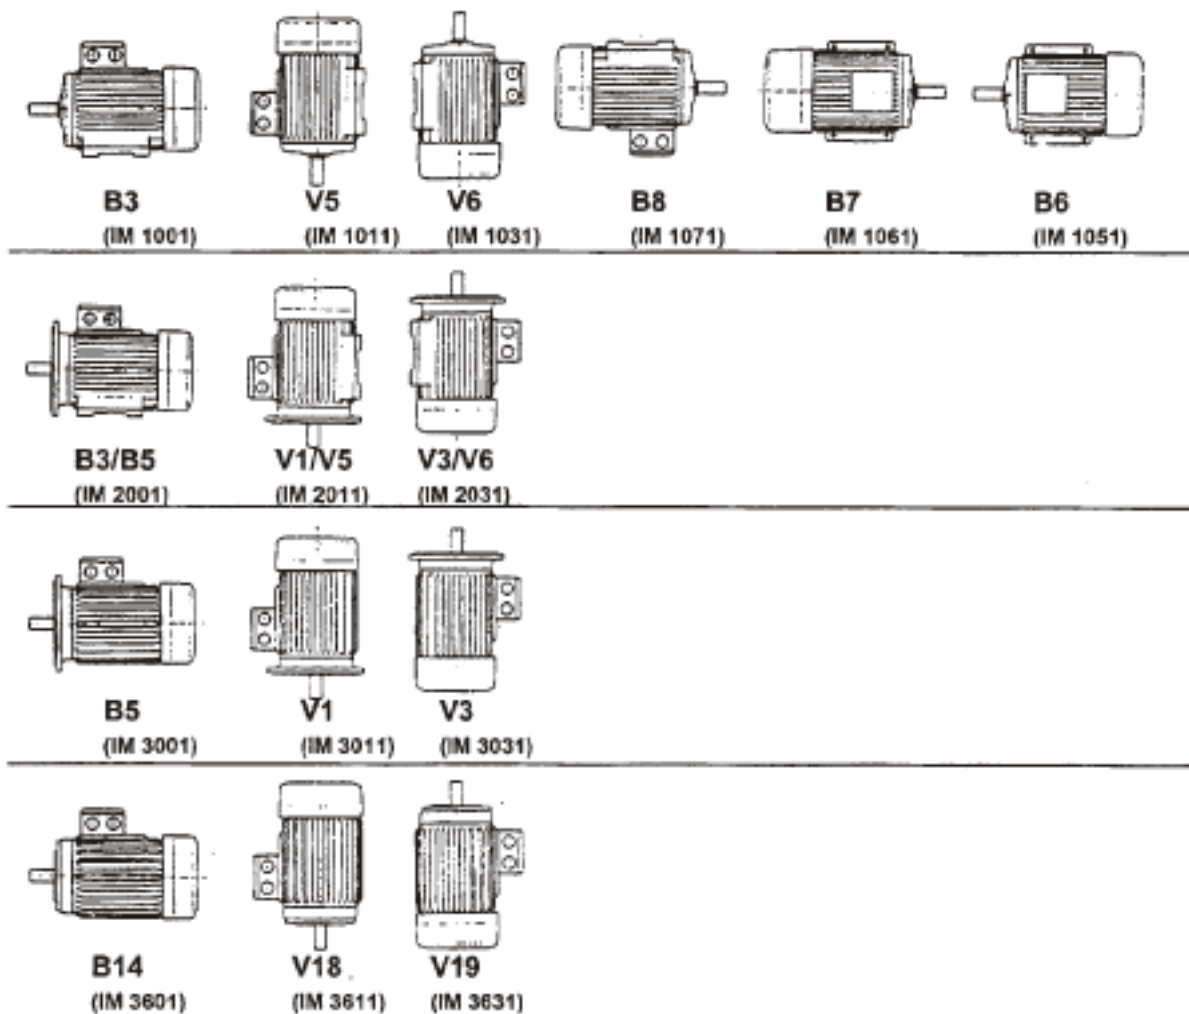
B3
(IM 1001)

V5
(IM 1011)

V6
(IM 1031)

B8
(IM 1071)

B7
(IM 1061)

B6
(IM 1051)

B3/B5
(IM 2001)

V1/V5
(IM 2011)

V3/V6
(IM 2031)

B5
(IM 3001)

V1
(IM 3011)

V3
(IM 3031)

B14
(IM 3601)

V18
(IM 3611)

V19
(IM 3631)